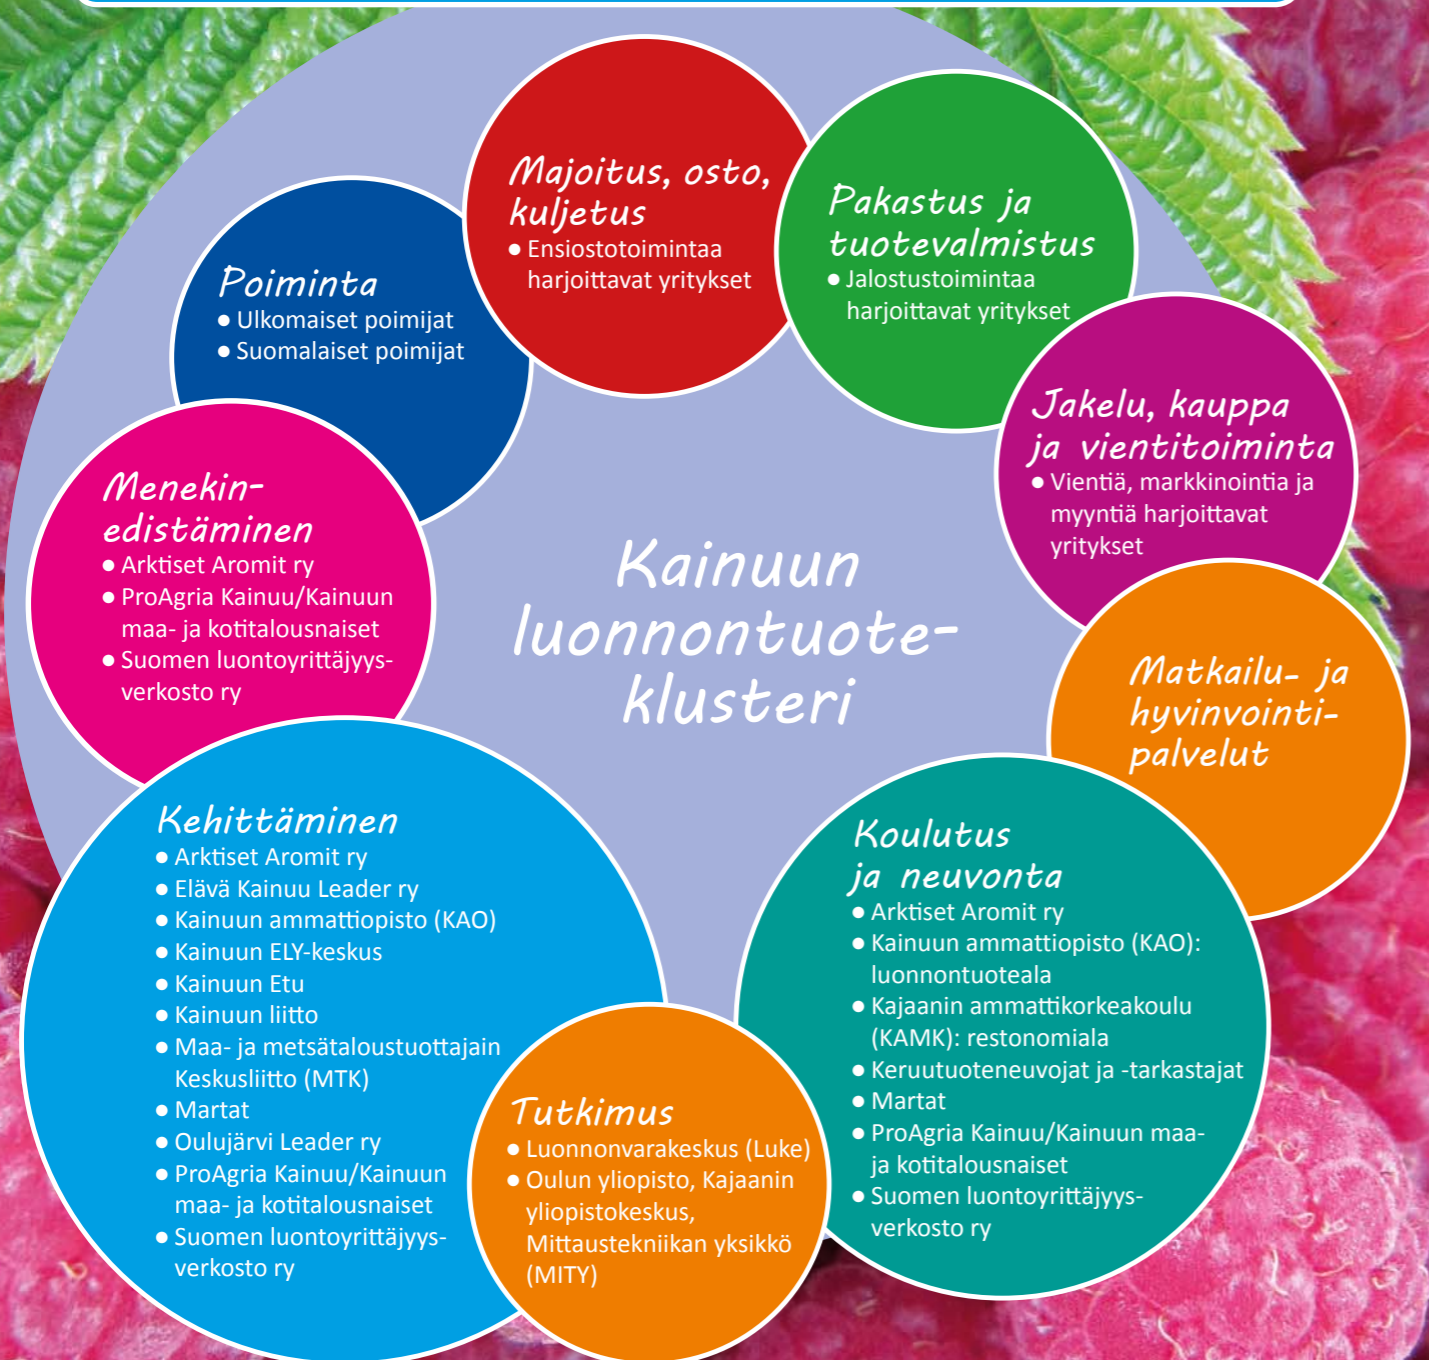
Majoitus, osto, kuljetus
• Ensiostotoimintaa harjoittavat yritykset

Pakastus ja tuotevalmistus
• Jalostustoimintaa harjoittavat yritykset

Poiminta
• Ulkomaiset poimijat
• Suomalaiset poimijat

Jakelu, kauppa ja vientitoiminta
• Vientiä, markkinointia ja myyntiä harjoittavat yritykset

Menekinedistäminen
• Arktiset Aromit ry
• ProAgria Kainuu/Kainuun maa- ja kotitalousnaiset
• Suomen luontoyrittäjyysverkosto ry

Kainuun luonnontuoteklusteri

Matkailu- ja hyvinvointipalvelut

Kehittäminen
• Arktiset Aromit ry
• Elävä Kainuu Leader ry
• Kainuun ammattiopisto (KAO)
• Kainuun ELY-keskus
• Kainuun Etu
• Kainuun liitto
• Maa- ja metsätaloustuottajain Keskusliitto (MTK)
• Martat
• Oulujärvi Leader ry
• ProAgria Kainuu/Kainuun maa- ja kotitalousnaiset
• Suomen luontoyrittäjyysverkosto ry

Koulutus ja neuvonta
• Arktiset Aromit ry
• Kainuun ammattiopisto (KAO): luonnontuoteala
• Kajaanin ammattikorkeakoulu (KAMK): restonomiala
• Keruutuoteneuvojat ja -tarkastajat
• Martat
• ProAgria Kainuu/Kainuun maa- ja kotitalousnaiset
• Suomen luontoyrittäjyysverkosto ry

Tutkimus
• Luonnonvarakeskus (Luke)
• Oulun yliopisto, Kajaanin yliopistokeskus, Mittaustekniikan yksikkö (MITY)